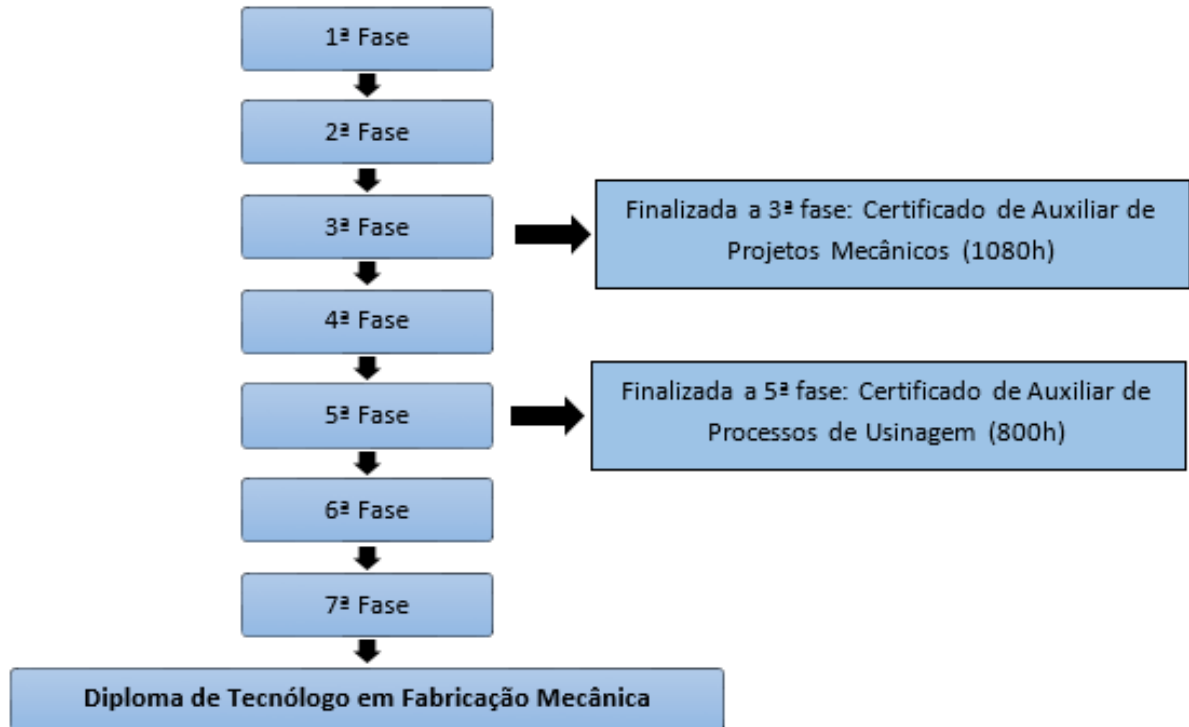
1ª Fase

2ª Fase

3ª Fase

Finalizada a 3ª fase: Certificado de Auxiliar de Projetos Mecânicos (1080h)

4ª Fase

5ª Fase

Finalizada a 5ª fase: Certificado de Auxiliar de Processos de Usinagem (800h)

6ª Fase

7ª Fase

Diploma de Tecnólogo em Fabricação Mecânica